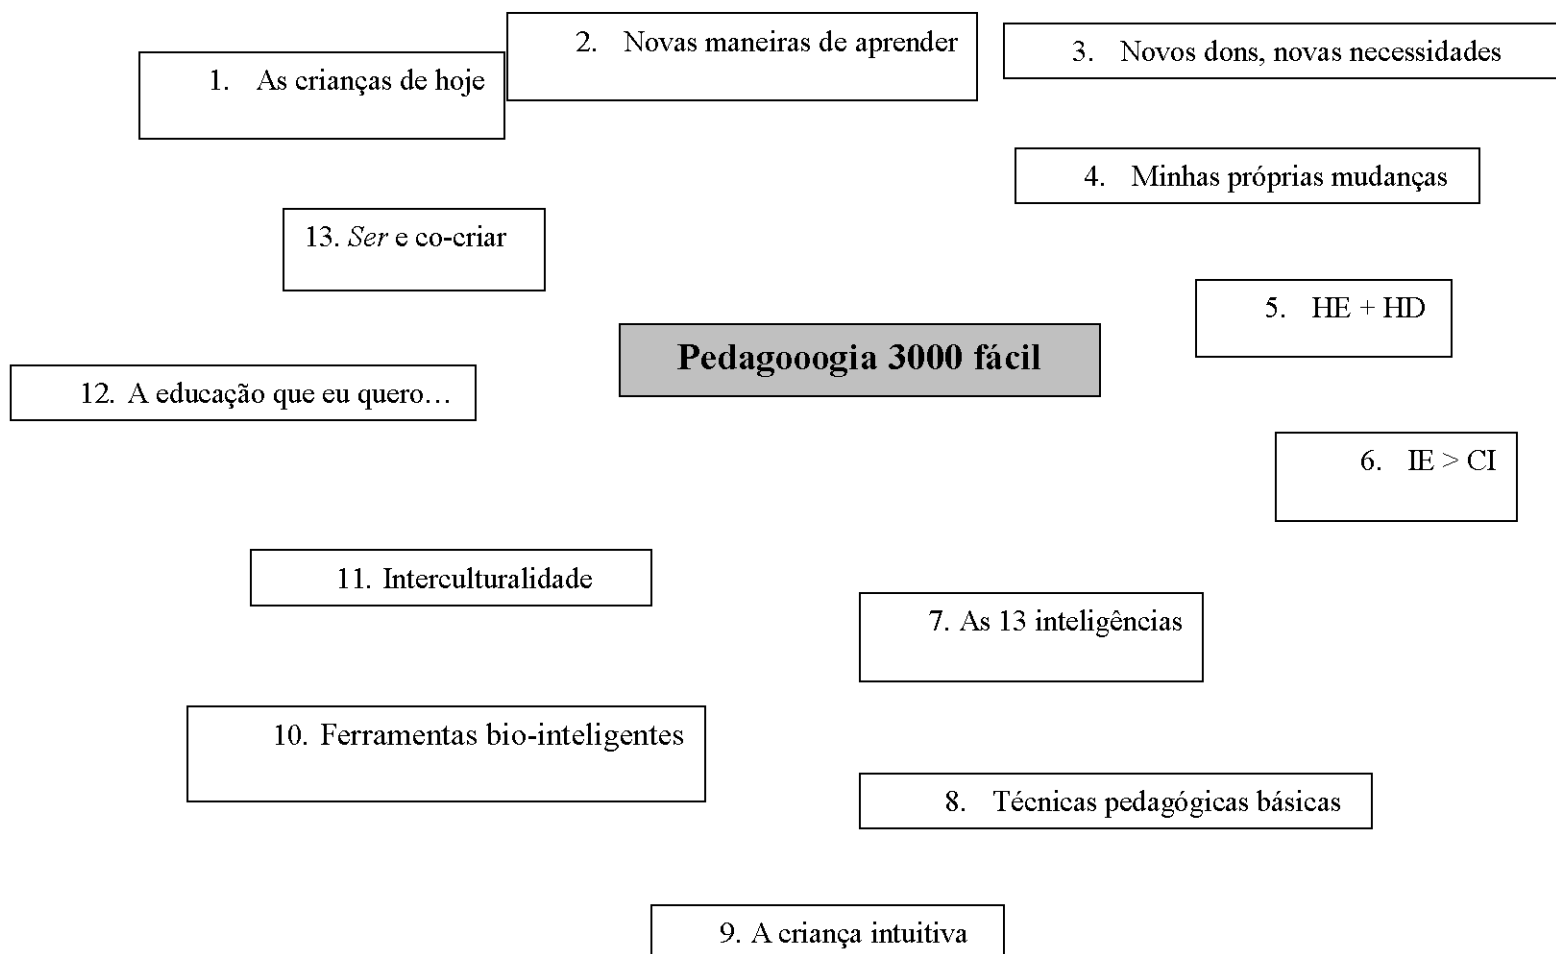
Pedagooogia 3000 fácil

1. As crianças de hoje

2. Novas maneiras de aprender

3. Novos dons, novas necessidades

4. Minhas próprias mudanças

5. HE + HD

6. IE > CI

7. As 13 inteligências

8. Técnicas pedagógicas básicas

9. A criança intuitiva

10. Ferramentas bio-inteligentes

11. Interculturalidade

12. A educação que eu quero…

13. *Ser* e co-criar